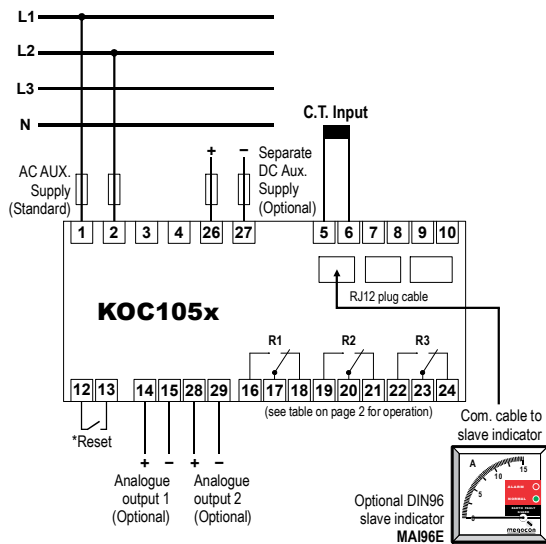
L1
L2
L3
N

AC AUX. Supply (Standard)

+
−
Separate DC Aux. Supply (Optional)

C.T. Input

1 2 3 4 26 27 5 6 7 8 9 10

RJ12 plug cable

KOC105x

R1 R2 R3

12 13 14 15 28 29 16 17 18 19 20 21 22 23 24

(see table on page 2 for operation)

*Reset

+ − + −

Analogue output 1 (Optional)

Analogue output 2 (Optional)

Com. cable to slave indicator

A
0 5 10 15
ALARM
NORMAL
EARTH FAULT
megacon

Optional DIN96 slave indicator
MAI96E